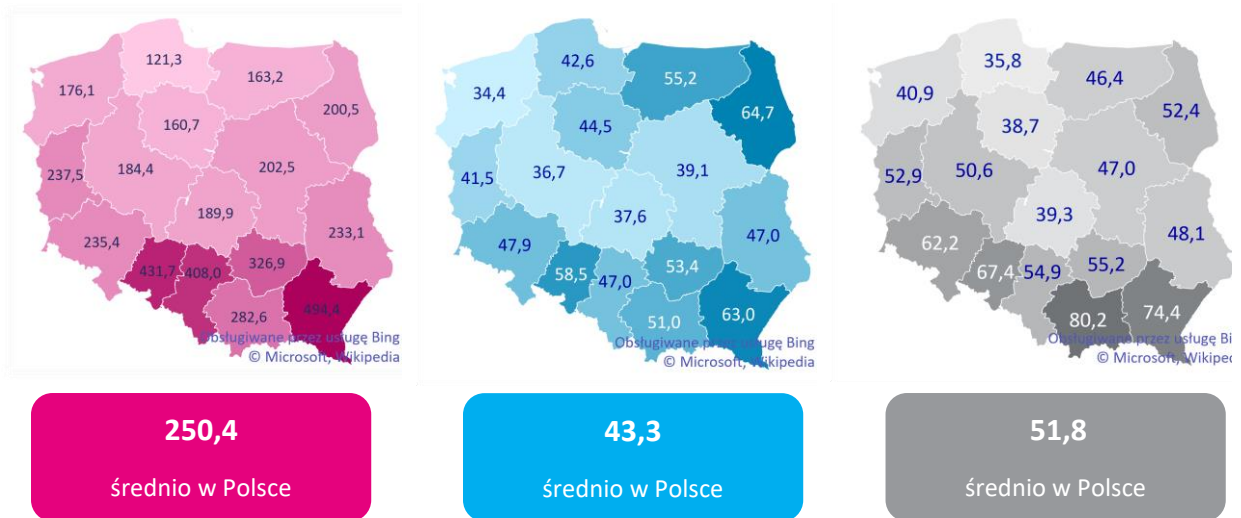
121,3
176,1
163,2
200,5
160,7
237,5
184,4
202,5
189,9
235,4
233,1
431,7
408,0
326,9
282,6
494,4
Obsługiwane przez usługę Bing
© Microsoft, Wikipedia

42,6
55,2
34,4
64,7
44,5
41,5
36,7
39,1
37,6
47,9
47,0
58,5
53,4
47,0
51,0
63,0
Obsługiwane przez usługę Bing
© Microsoft, Wikipedia

35,8
40,9
46,4
52,4
38,7
52,9
50,6
47,0
39,3
62,2
48,1
67,4
54,9
55,2
80,2
74,4
Obsługiwane przez usługę Bing
© Microsoft, Wikipedia

250,4
średnio w Polsce

43,3
średnio w Polsce

51,8
średnio w Polsce